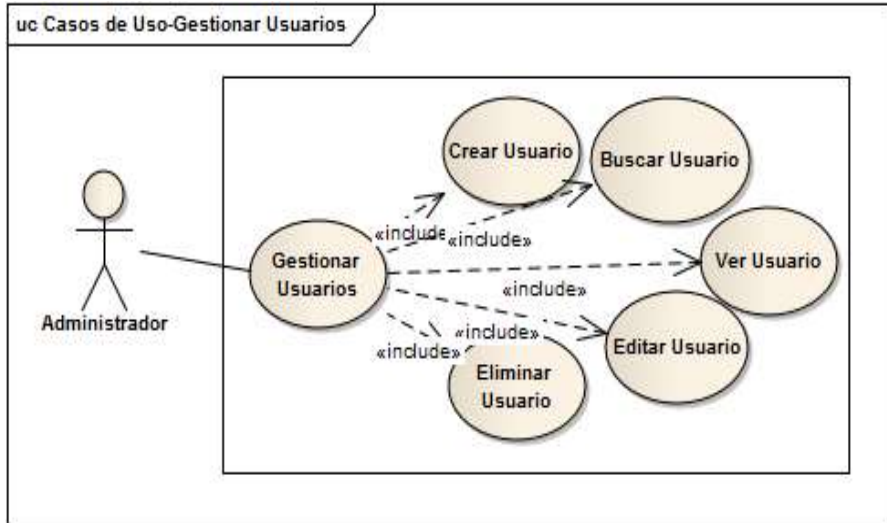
uc Casos de Uso-Gestionar Usuarios

Administrador

Crear Usuario

Buscar Usuario

«include»

«include»

Gestionar Usuarios

Ver Usuario

«include»

«include»

Editar Usuario

«include»

Eliminar Usuario